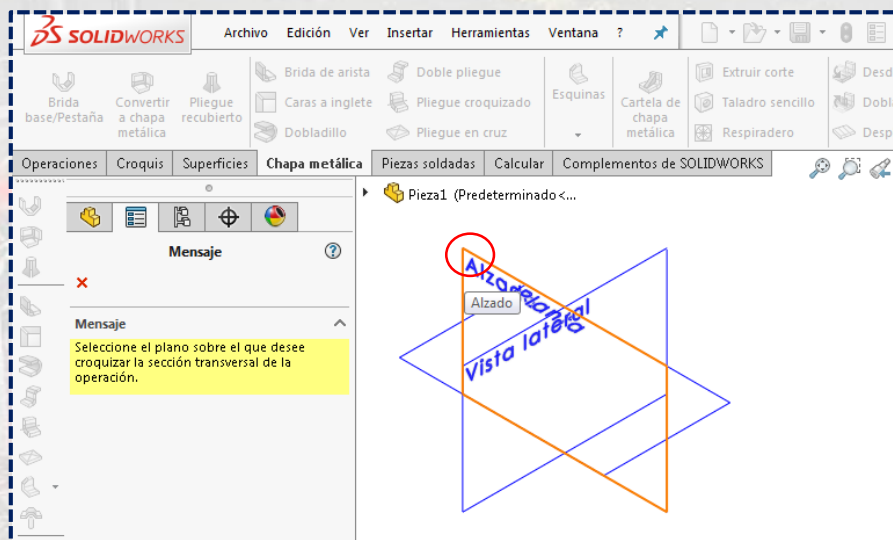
SOLIDWORKS Archivo Edición Ver Insertar Herramientas Ventana ?

Brida base/Pestaña
Convertir a chapa metálica
Pliegue recubierto
Brida de arista
Caras a inglete
Dobladillo
Doble pliegue
Pliegue croquizado
Pliegue en cruz
Esquinas
Cartela de chapa metálica
Extruir corte
Taladro sencillo
Respiradero
Desd
Dobl
Desp

Operaciones | Croquis | Superficies | Chapa metálica | Piezas soldadas | Calcular | Complementos de SOLIDWORKS

Pieza1 (Predeterminado<...

Mensaje

Mensaje

Seleccione el plano sobre el que desee croquizar la sección transversal de la operación.

Alzado
Alzado
Vista lateral
Planta